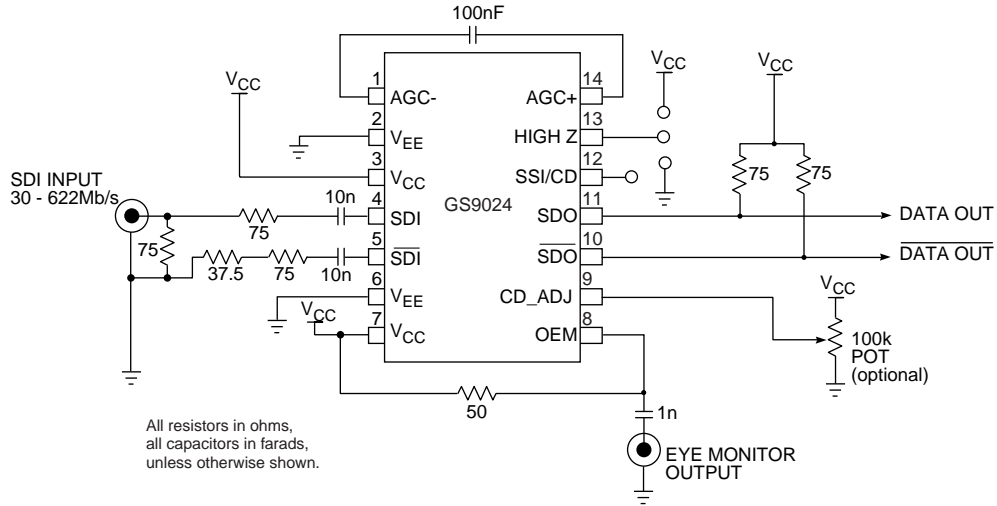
100nF

$V_{CC}$

$V_{CC}$

$V_{CC}$

1 AGC-

2 $V_{EE}$

3 $V_{CC}$

4 SDI

5 $\overline{SDI}$

6 $V_{EE}$

7 $V_{CC}$

14 AGC+

13 HIGH Z

12 SSI/CD

11 SDO

10 $\overline{SDO}$

9 CD_ADJ

8 OEM

GS9024

SDI INPUT
30 - 622Mb/s

75

75

10n

37.5

75

10n

$V_{CC}$

75

75

DATA OUT

$\overline{\text{DATA OUT}}$

$V_{CC}$

100k
POT
(optional)

50

1n

EYE MONITOR
OUTPUT

All resistors in ohms,
all capacitors in farads,
unless otherwise shown.